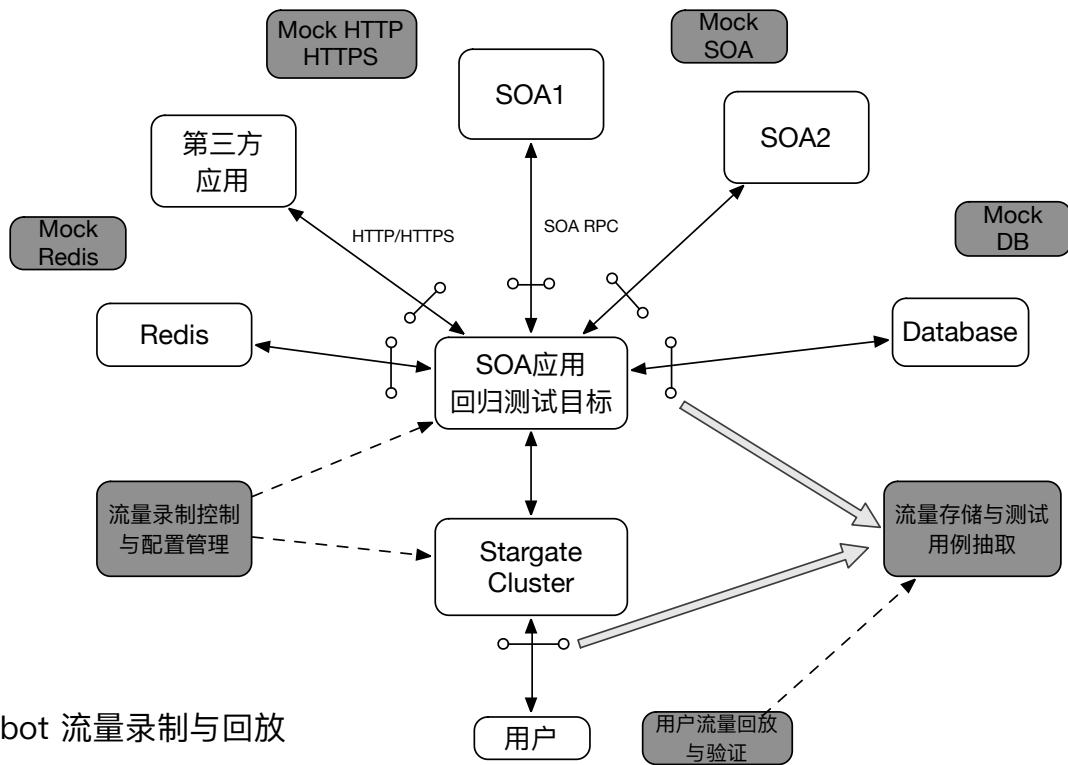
Mock HTTP HTTPS

Mock SOA

SOA1

SOA2

第三方应用

Mock Redis

HTTP/HTTPS

SOA RPC

Mock DB

Redis

SOA应用 回归测试目标

Database

流量录制控制与配置管理

Stargate Cluster

流量存储与测试用例抽取

bot 流量录制与回放

用户

用户流量回放与验证